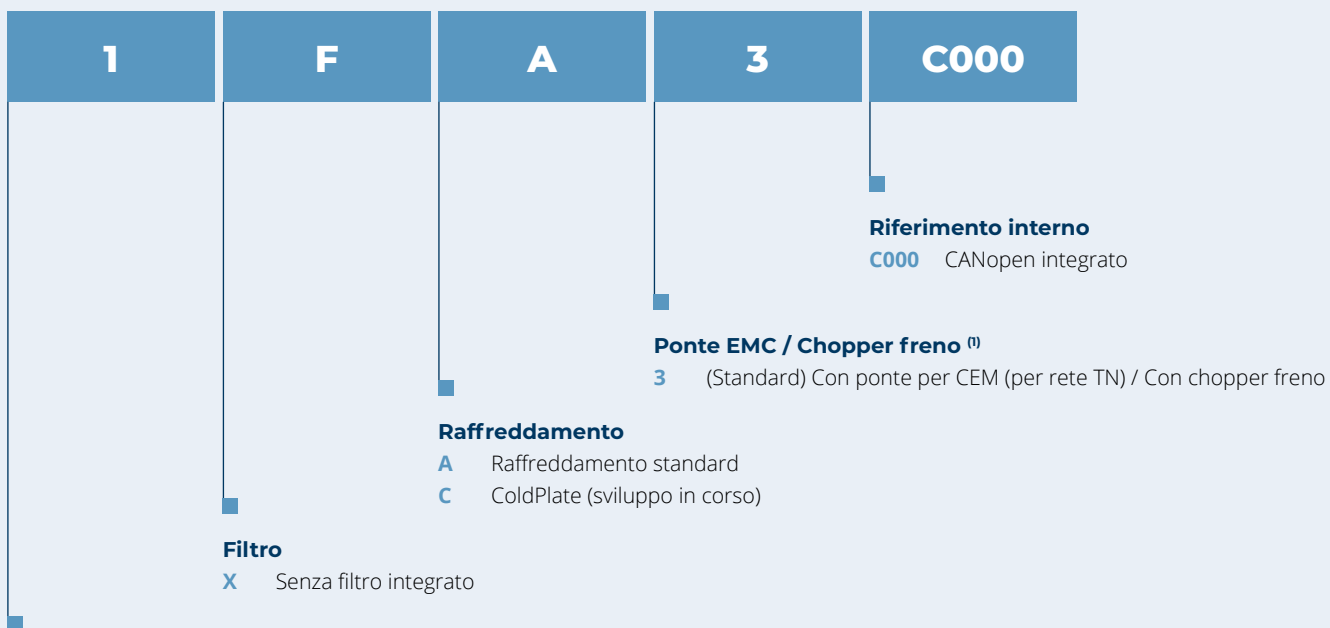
1 | F | A | 3 | C000

Riferimento interno
C000 CANopen integrato

Ponte EMC / Chopper freno $^{(1)}$
3 (Standard) Con ponte per CEM (per rete TN) / Con chopper freno

Raffreddamento
A Raffreddamento standard
C ColdPlate (sviluppo in corso)

Filtro
X Senza filtro integrato